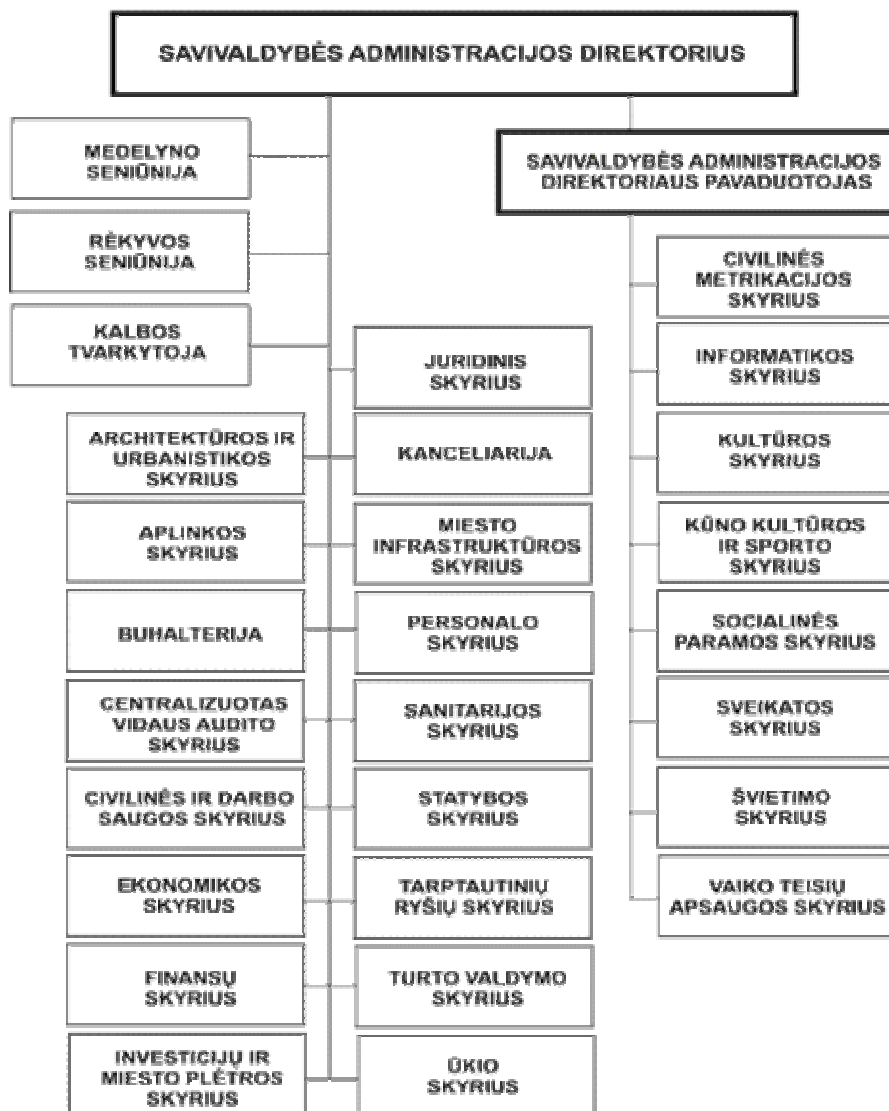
SAVIVALDYBĖS ADMINISTRACIJOS DIREKTORIUS

MEDELYNO SENIŪNIJA

RĖKYVOS SENIŪNIJA

KALBOS TVARKYTOJA

ARCHITEKTŪROS IR URBANISTIKOS SKYRIUS

APLINKOS SKYRIUS

BUHALTERIJA

CENTRALIZUOTAS VIDAUS AUDITO SKYRIUS

CIVILINĖS IR DARBO SAUGOS SKYRIUS

EKONOMIKOS SKYRIUS

FINANSŲ SKYRIUS

INVESTICIJŲ IR MIESTO PLĖTROS SKYRIUS

JURIDINIS SKYRIUS

KANCELIARIJA

MIESTO INFRASTRUKTŪROS SKYRIUS

PERSONALO SKYRIUS

SANITARIJOS SKYRIUS

STATYBOS SKYRIUS

TARPTAUTINIŲ RYŠIŲ SKYRIUS

TURTO VALDYMO SKYRIUS

ŪKIO SKYRIUS

SAVIVALDYBĖS ADMINISTRACIJOS DIREKTORIAUS PAVADUOTOJAS

CIVILINĖS METRIKACIJOS SKYRIUS

INFORMATIKOS SKYRIUS

KULTŪROS SKYRIUS

KŪNO KULTŪROS IR SPORTO SKYRIUS

SOCIALINĖS PARAMOS SKYRIUS

SVEIKATOS SKYRIUS

ŠVIETIMO SKYRIUS

VAIKO TEISIŲ APSAUGOS SKYRIUS